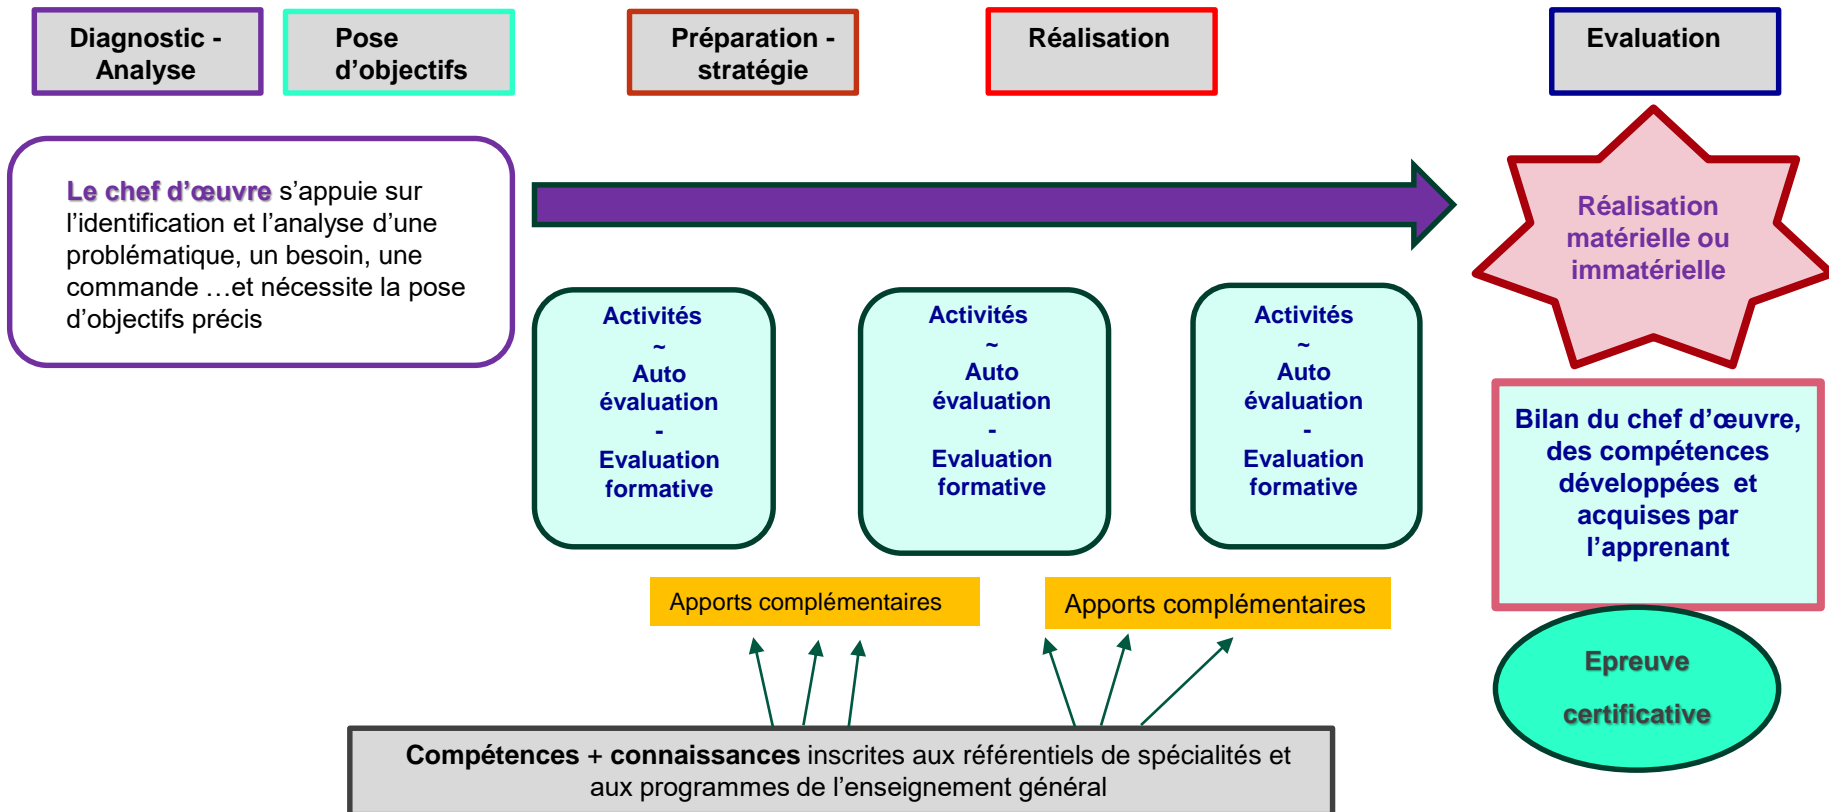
Diagnostic - Analyse

Pose d’objectifs

Préparation - stratégie

Réalisation

Evaluation

Le chef d’œuvre s’appuie sur l’identification et l’analyse d’une problématique, un besoin, une commande …et nécessite la pose d’objectifs précis

Réalisation matérielle ou immatérielle

Activités ~ Auto évaluation - Evaluation formative

Activités ~ Auto évaluation - Evaluation formative

Activités ~ Auto évaluation - Evaluation formative

Bilan du chef d’œuvre, des compétences développées et acquises par l’apprenant

Apports complémentaires

Apports complémentaires

Epreuve certificative

Compétences + connaissances inscrites aux référentiels de spécialités et aux programmes de l’enseignement général